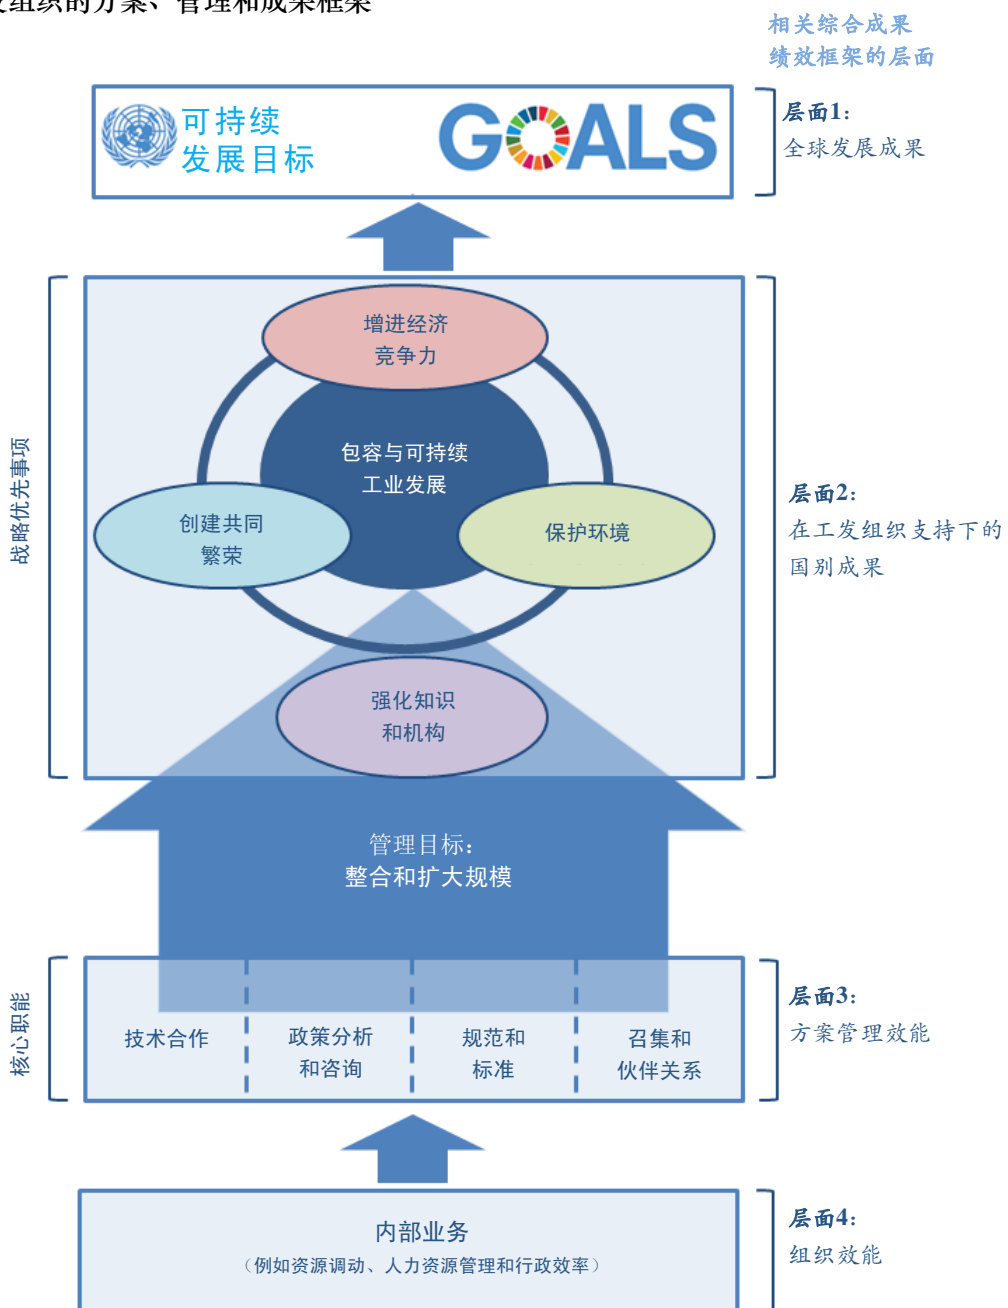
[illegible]组织的方案、管理和成果框架

相关综合成果绩效框架的层面

可持续发展目标 GOALS

层面1：
全球发展成果

战略优先事项

增进经济竞争力

包容与可持续工业发展

创建共同繁荣

保护环境

强化知识和机构

层面2：
在工发组织支持下的国别成果

管理目标：
整合和扩大规模

核心职能

技术合作

政策分析和咨询

规范和标准

召集和伙伴关系

层面3：
方案管理效能

内部业务
（例如资源调动、人力资源管理和行政效率）

层面4：
组织效能